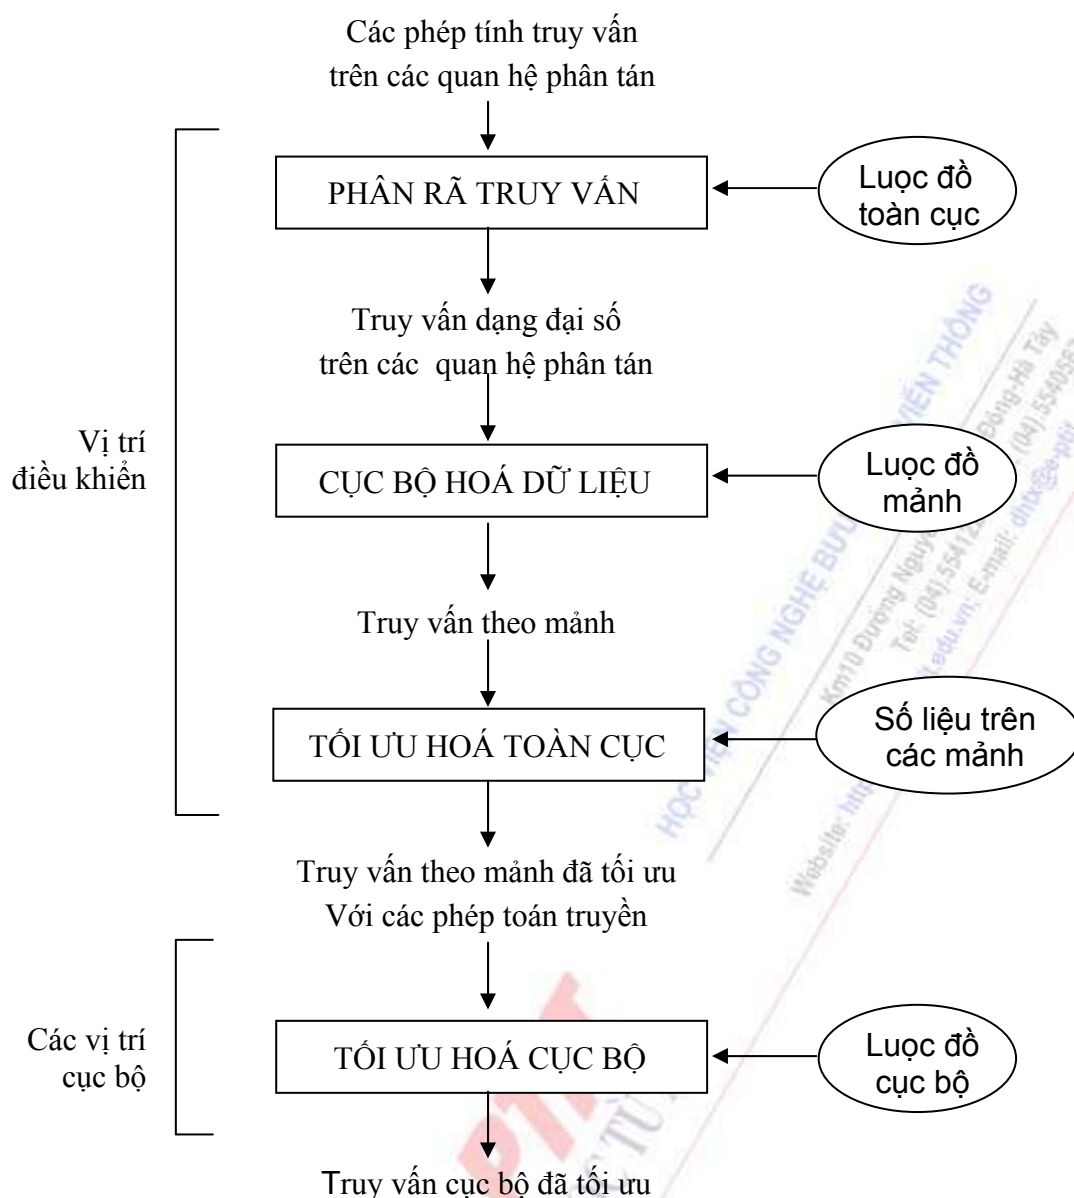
Các phép tính truy vấn trên các quan hệ phân tán

PHÂN RÃ TRUY VẤN

Luọc đồ toàn cục

Truy vấn dạng đại số trên các quan hệ phân tán

Vị trí điều khiển

CỤC BỘ HOÁ DỮ LIỆU

Luọc đồ mảnh

Truy vấn theo mảnh

TỐI ƯU HOÁ TOÀN CỤC

Số liệu trên các mảnh

Truy vấn theo mảnh đã tối ưu Với các phép toán truyền

Các vị trí cục bộ

TỐI ƯU HOÁ CỤC BỘ

Luọc đồ cục bộ

Truy vấn cục bộ đã tối ưu

HỌC VIỆN CÔNG NGHỆ BƯU CHÍNH VIỄN THÔNG
Km10 Đường Nguyễn Trãi, Hà Đông-Hà Tây
Tel: (04).5541221 (04).5540595
Website: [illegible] E-mail: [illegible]